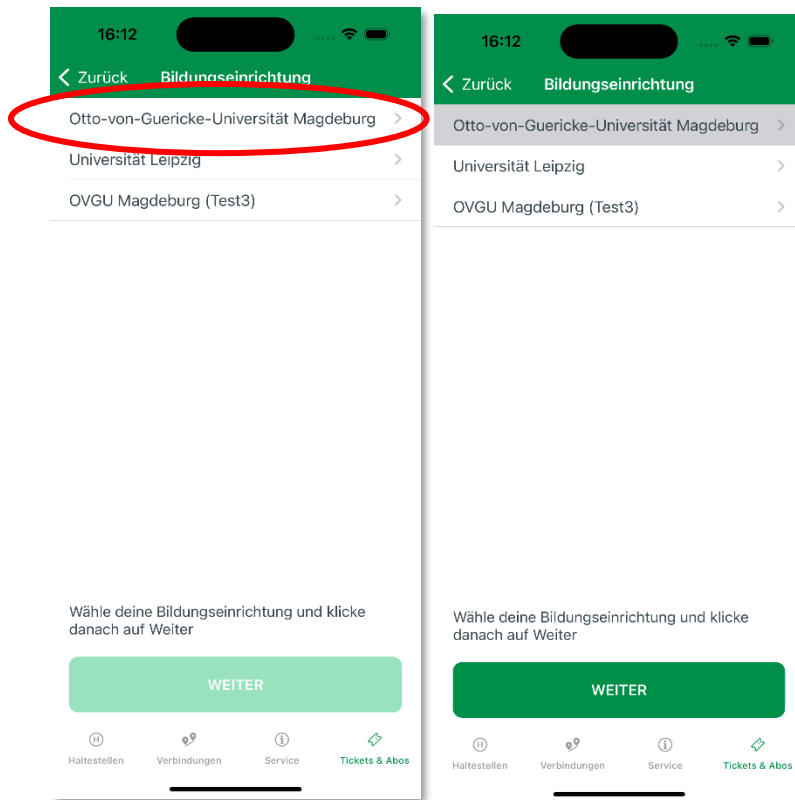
16:12

Zurück Bildungseinrichtung

Otto-von-Guericke-Universität Magdeburg

Universität Leipzig

OVGU Magdeburg (Test3)

Wähle deine Bildungseinrichtung und klicke danach auf Weiter

WEITER

Haltestellen Verbindungen Service Tickets & Abos

16:12

Zurück Bildungseinrichtung

Otto-von-Guericke-Universität Magdeburg

Universität Leipzig

OVGU Magdeburg (Test3)

Wähle deine Bildungseinrichtung und klicke danach auf Weiter

WEITER

Haltestellen Verbindungen Service Tickets & Abos